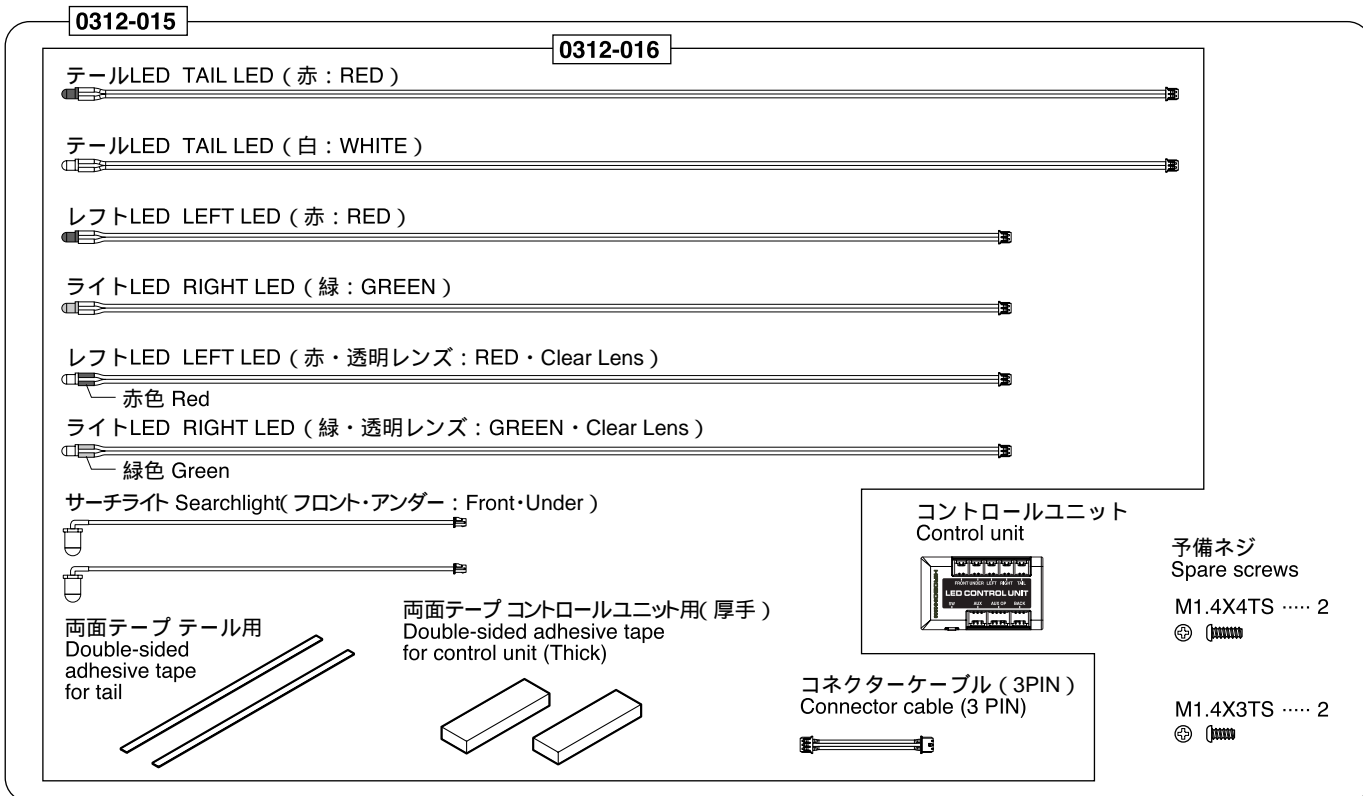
0312-015

0312-016

テールLED TAIL LED ( 赤 : RED )

テールLED TAIL LED ( 白 : WHITE )

レフトLED LEFT LED ( 赤 : RED )

ライトLED RIGHT LED ( 緑 : GREEN )

レフトLED LEFT LED ( 赤・透明レンズ : RED・Clear Lens )

赤色 Red

ライトLED RIGHT LED ( 緑・透明レンズ : GREEN・Clear Lens )

緑色 Green

サーチライト Searchlight( フロント・アンダー : Front・Under )

コントロールユニット
Control unit

FRONT UNDER LEFT RIGHT TAIL
LED CONTROL UNIT
RX AUX CH BACK

予備ネジ
Spare screws

M1.4X4TS ····· 2

M1.4X3TS ····· 2

両面テープ テール用
Double-sided adhesive tape for tail

両面テープ コントロールユニット用( 厚手 )
Double-sided adhesive tape for control unit (Thick)

コネクターケーブル ( 3PIN )
Connector cable (3 PIN)